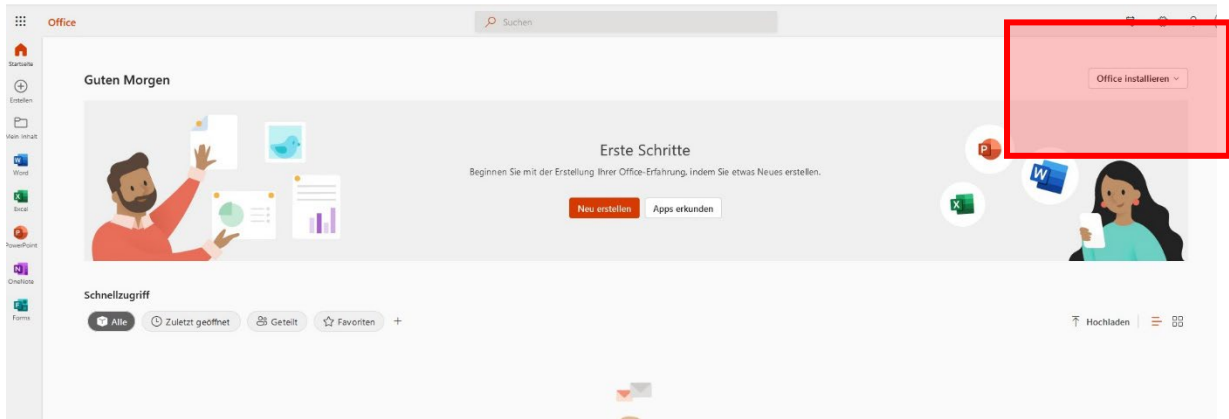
Office

Suchen

Startseite

Erstellen

Mein Inhalt

Word

Excel

PowerPoint

OneNote

Forms

Guten Morgen

Office installieren

Erste Schritte

Beginnen Sie mit der Erstellung Ihrer Office-Erfahrung, indem Sie etwas Neues erstellen.

Neu erstellen

Apps erkunden

Schnellzugriff

Alle

Zuletzt geöffnet

Geteilt

Favoriten

+

Hochladen